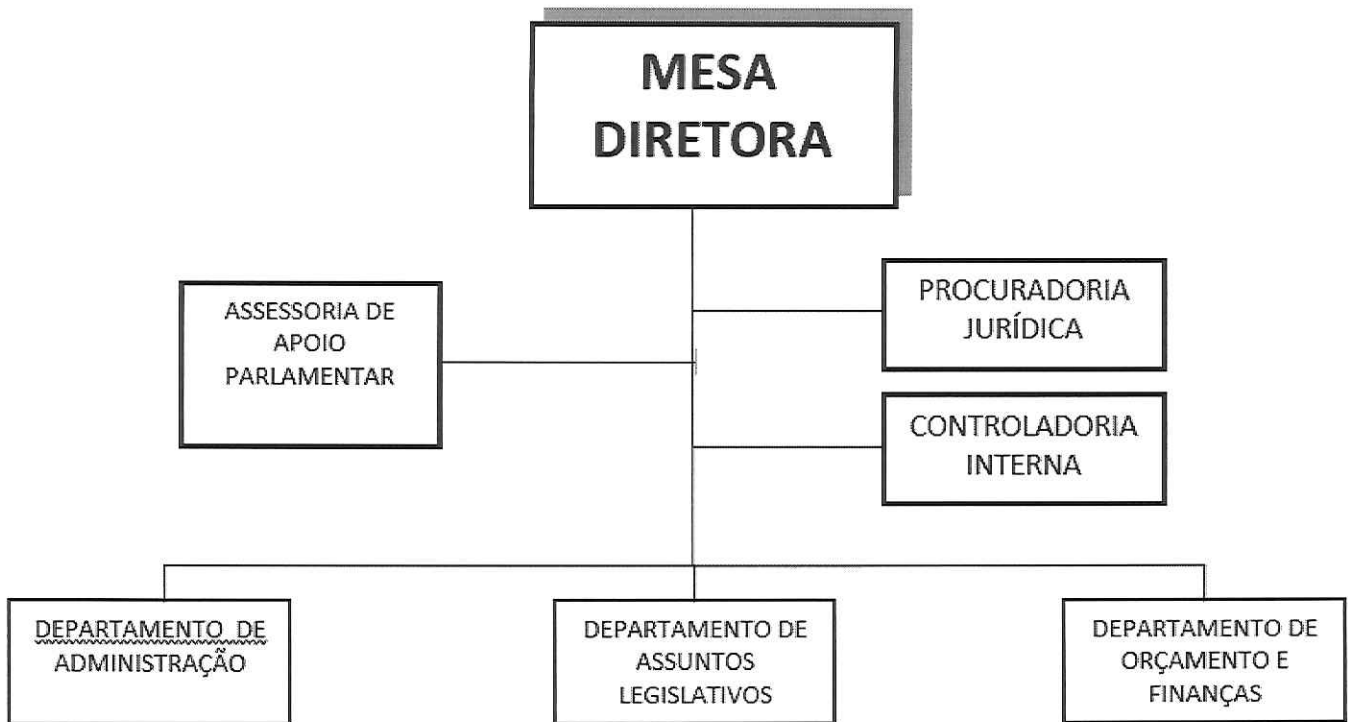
MESA DIRETORA

ASSESSORIA DE APOIO PARLAMENTAR

PROCURADORIA JURÍDICA

CONTROLADORIA INTERNA

DEPARTAMENTO DE ADMINISTRAÇÃO

DEPARTAMENTO DE ASSUNTOS LEGISLATIVOS

DEPARTAMENTO DE ORÇAMENTO E FINANÇAS